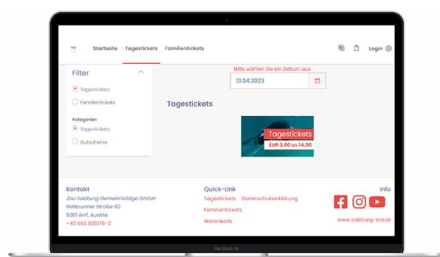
Startseite Tagestickets Familientickets

Login

Filter

Tagestickets

Familientickets

Kategorien

Tagestickets

Gutscheine

Bitte wählen Sie ein Datum aus

13.04.2023

Tagestickets

Tagestickets

EUR 3,00 bis 14,00

Kontakt

Zoo Salzburg Gemeinnützige GmbH

Hellbrunner Straße 60

5081 Anif, Austria

+43 662 820176-0

Quick-Link

Tagestickets Datenschutzerklärung

Familientickets

Warenkorb

Info

www.salzburg-zoo.at

MacBook Air